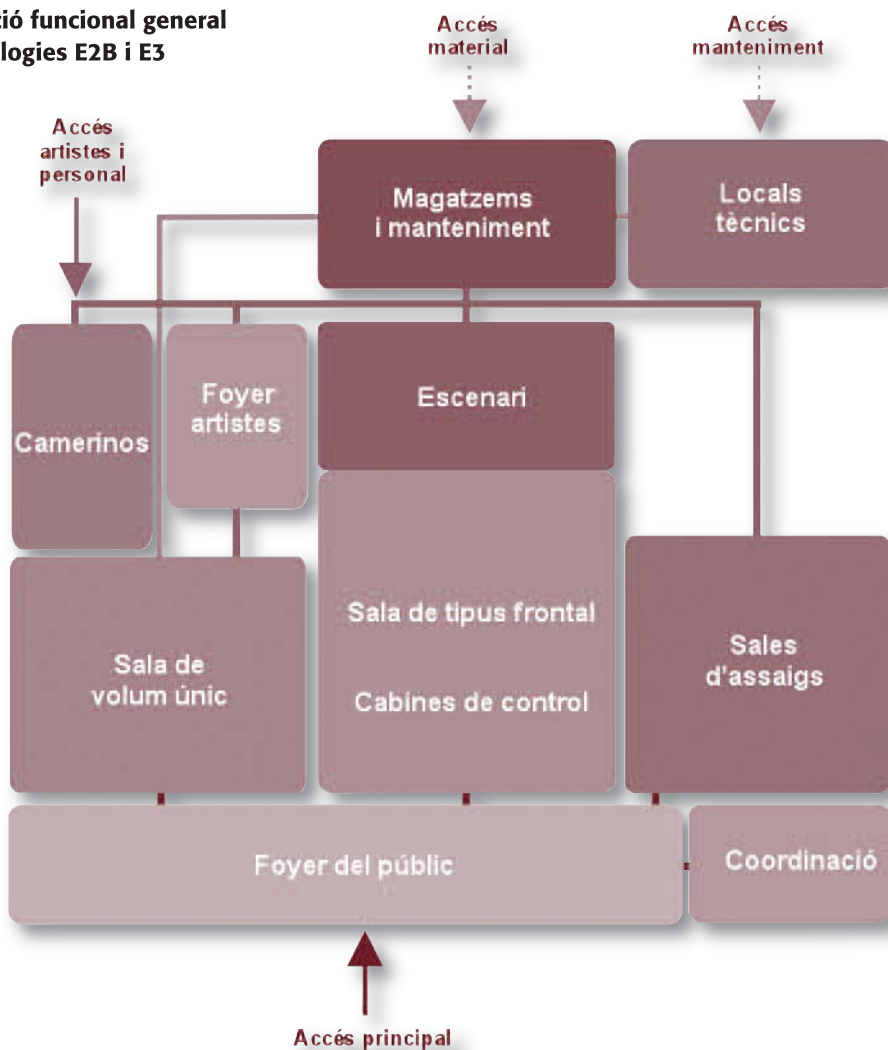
ció funcional general
logies E2B i E3

Accés material

Accés manteniment

Accés artistes i personal

Magatzems i manteniment

Locals tècnics

Camerinos

Foyer artistes

Escenari

Sala de tipus frontal

Cabines de control

Sala de volum únic

Sales d'assaigs

Foyer del públic

Coordinació

Accés principal